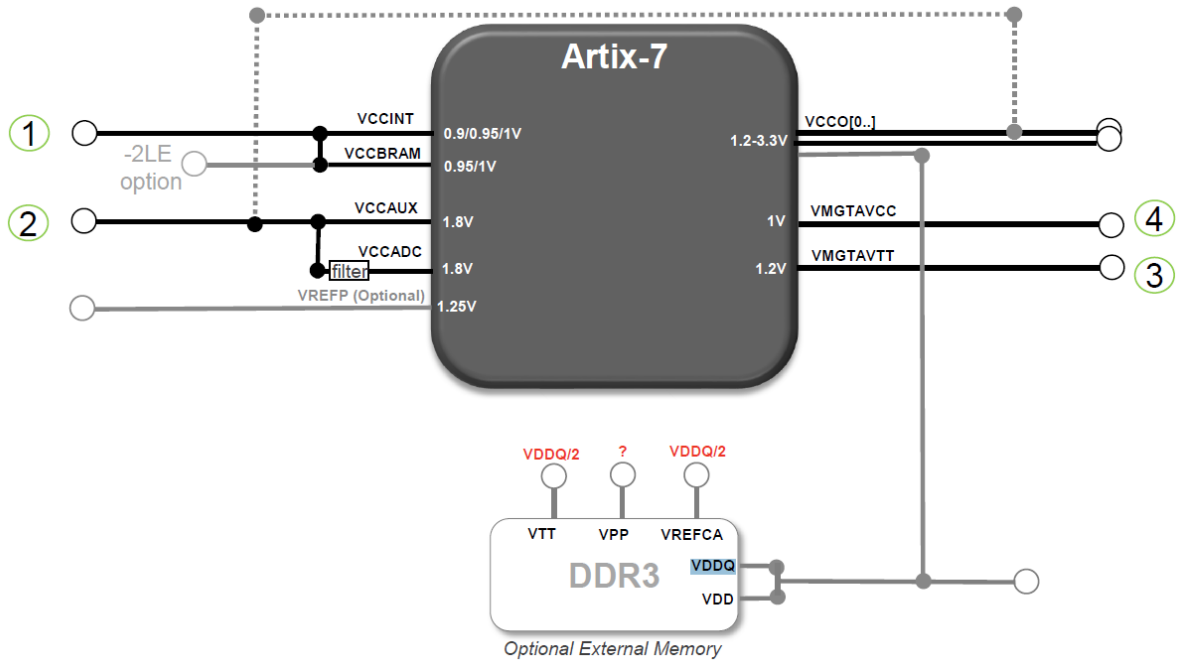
Artix-7

1
VCCINT
0.9/0.95/1V
-2LE option
VCCBRAM
0.95/1V
2
VCCAUX
1.8V
VCCADC
filter
1.8V
VREFP (Optional)
1.25V

VCCO[0..]
1.2-3.3V
VMGTAVCC
1V
4
VMGTAVTT
1.2V
3

VDDQ/2
?
VDDQ/2
VTT
VPP
VREFCA
DDR3
VDDQ
VDD
Optional External Memory